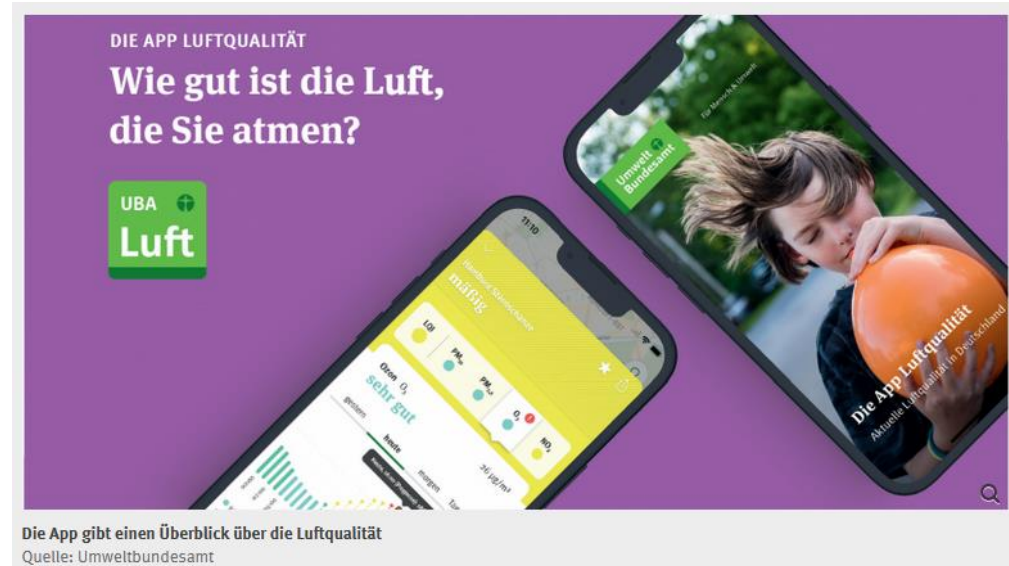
DIE APP LUFTQUALITÄT

Wie gut ist die Luft, die Sie atmen?

UBA

Luft

11:10

Hamburg Steinschanze

mäßig

LQI

$PM_{10}$

$PM_{2,5}$

$O_3$

$NO_2$

Ozon $O_3$

sehr gut

gestern

heute

morgen

35 µg/m³

Umwelt Bundesamt

Für Mensch & Umwelt

Die App Luftqualität

Aktuelle Luftqualität in Deutschland

Die App gibt einen Überblick über die Luftqualität

Quelle: Umweltbundesamt